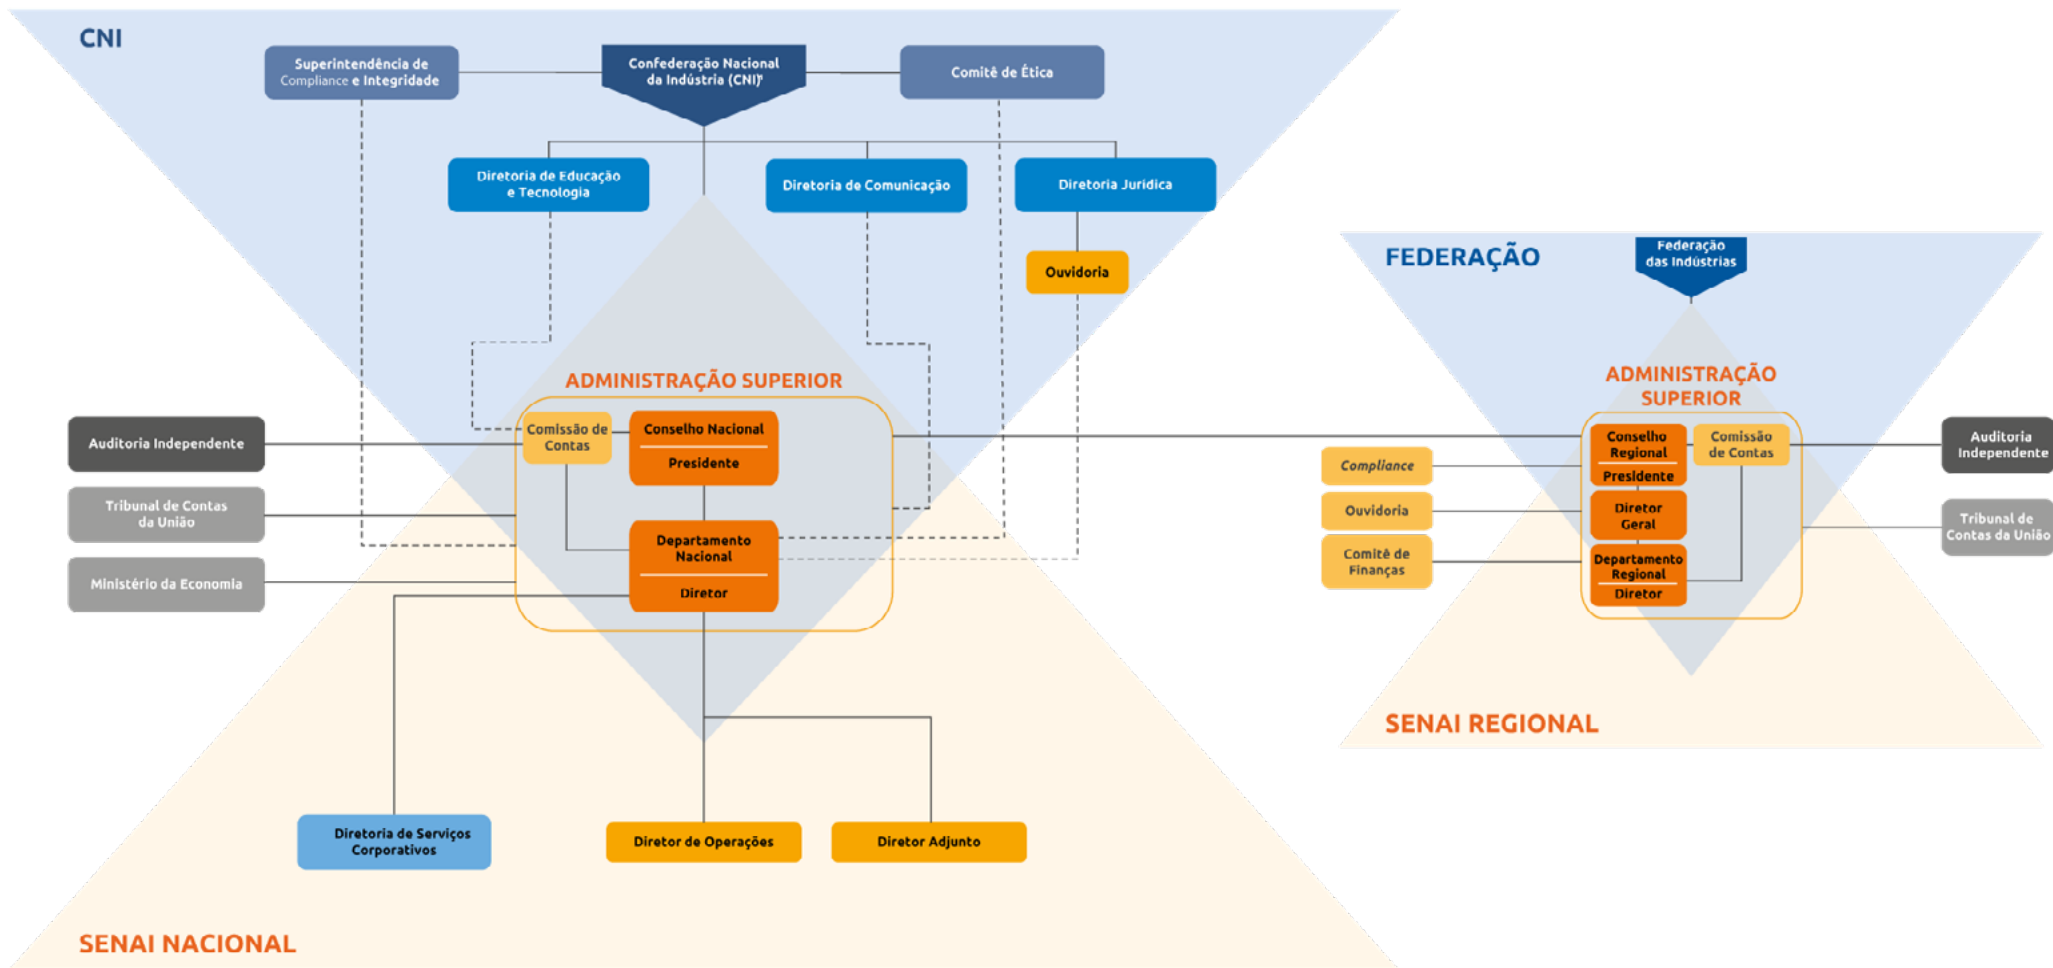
CNI

Superintendência de Compliance e Integridade

Confederação Nacional da Indústria (CNI)¹

Comitê de Ética

Diretoria de Educação e Tecnologia

Diretoria de Comunicação

Diretoria Jurídica

Ouvidoria

ADMINISTRAÇÃO SUPERIOR

Comissão de Contas

Conselho Nacional

Presidente

Departamento Nacional

Diretor

Auditoria Independente

Tribunal de Contas da União

Ministério da Economia

Diretoria de Serviços Corporativos

Diretor de Operações

Diretor Adjunto

SENAI NACIONAL

FEDERAÇÃO

Federação das Indústrias

ADMINISTRAÇÃO SUPERIOR

Compliance

Ouvidoria

Comitê de Finanças

Conselho Regional

Presidente

Comissão de Contas

Diretor Geral

Departamento Regional

Diretor

Auditoria Independente

Tribunal de Contas da União

SENAI REGIONAL